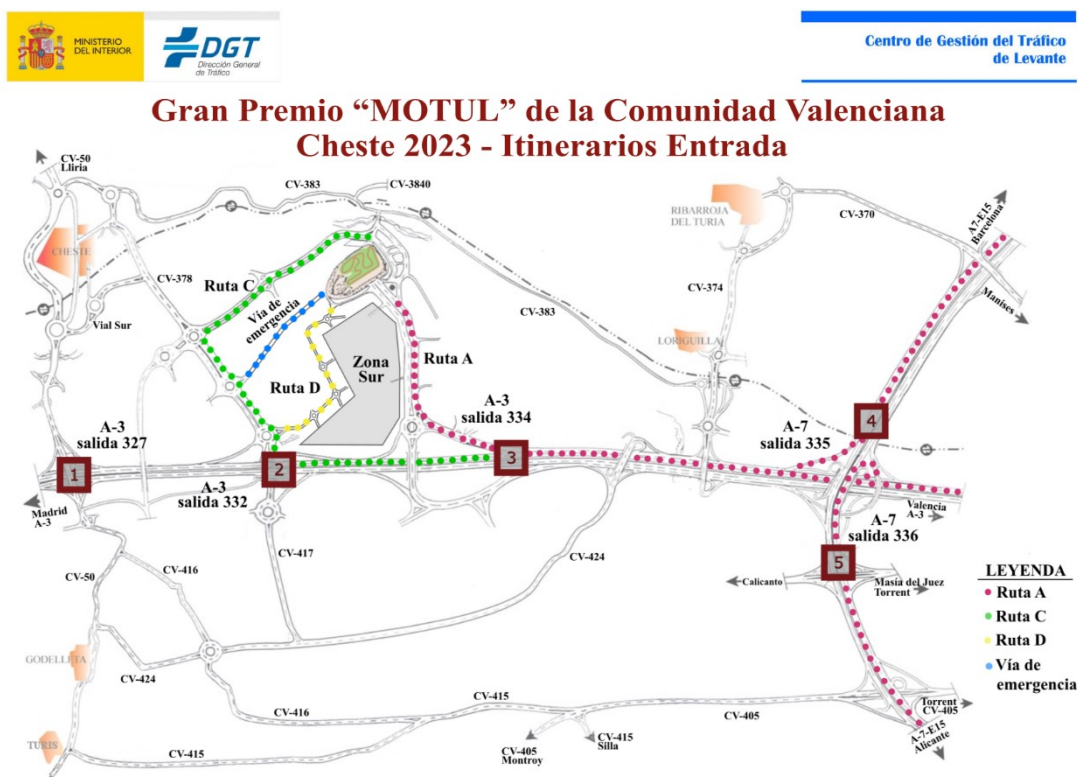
MINISTERIO DEL INTERIOR

DGT Dirección General de Tráfico

Centro de Gestión del Tráfico de Levante

Gran Premio "MOTUL" de la Comunidad Valenciana
Cheste 2023 - Itinerarios Entrada

CV-50 Llíria

CV-383

CV-3840

RIBARROJA DEL TURIA

CV-370

A7-E15 Barcelona

CHESTE

CV-378

Ruta C

Vía de emergencia

CV-374

Manises

Vial Sur

CV-383

LORIGUILLA

Zona Sur

Ruta A

Ruta D

A-3 salida 334

A-3 salida 327

A-7 salida 335

4

1

2

3

Madrid A-3

A-3 salida 332

Valencia A-3

A-7 salida 336

CV-417

CV-424

5

CV-50

CV-416

Calicanto

Masía del Juez Torrent

LEYENDA
Ruta A
Ruta C
Ruta D
Vía de emergencia

GODELLETA

CV-424

CV-415

CV-416

CV-405

Torrent CV-405

TURÍS

CV-415

CV-405 Montroy

CV-415 Silla

A-7-E15 Alicante